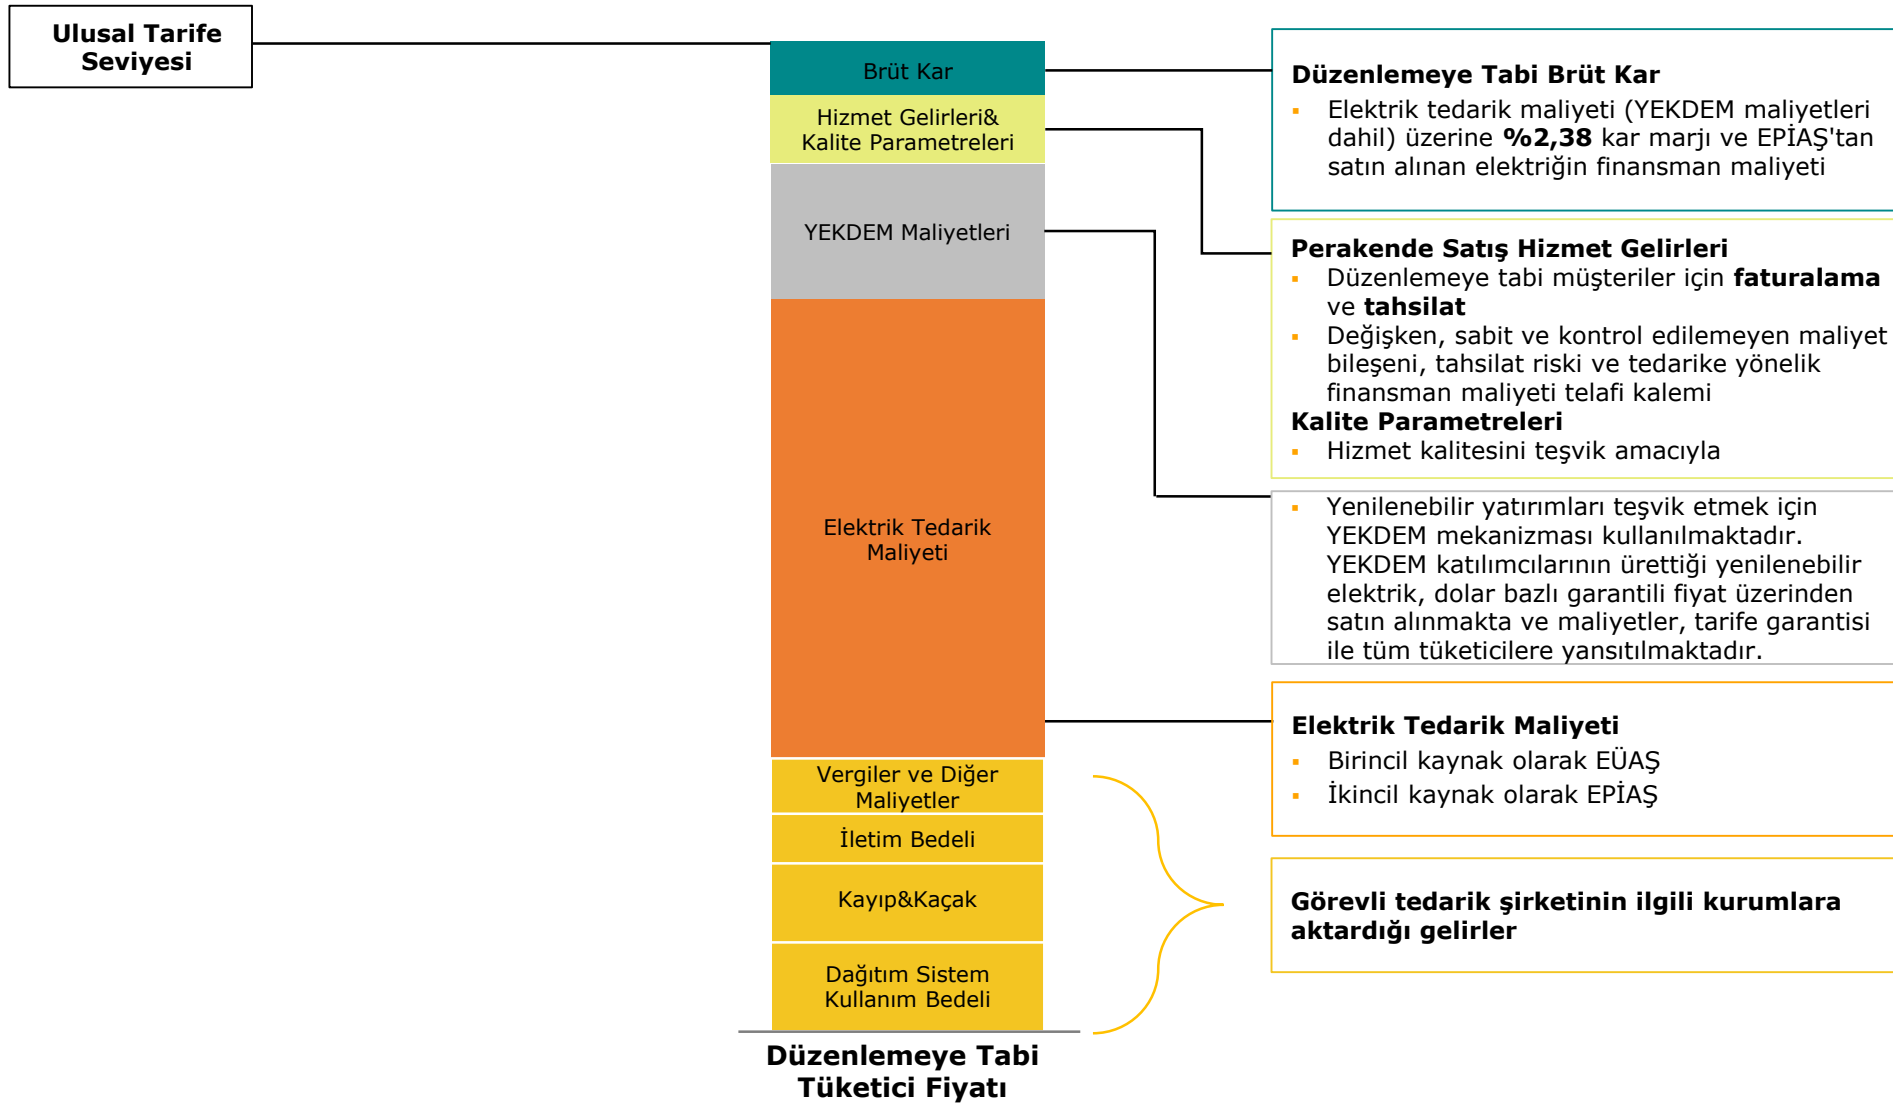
Ulusal Tarife Seviyesi

Brüt Kar

Hizmet Gelirleri& Kalite Parametreleri

YEKDEM Maliyetleri

Elektrik Tedarik Maliyeti

Vergiler ve Diğer Maliyetler

İletim Bedeli

Kayıp&Kaçak

Dağıtım Sistem Kullanım Bedeli

Düzenlemeye Tabi Tüketici Fiyatı

**Düzenlemeye Tabi Brüt Kar**
- Elektrik tedarik maliyeti (YEKDEM maliyetleri dahil) üzerine **%2,38** kar marjı ve EPİAŞ'tan satın alınan elektriğin finansman maliyeti

**Perakende Satış Hizmet Gelirleri**
- Düzenlemeye tabi müşteriler için **faturalama** ve **tahsilat**
- Değişken, sabit ve kontrol edilemeyen maliyet bileşeni, tahsilat riski ve tedarike yönelik finansman maliyeti telafi kalemi

**Kalite Parametreleri**
- Hizmet kalitesini teşvik amacıyla

- Yenilenebilir yatırımları teşvik etmek için YEKDEM mekanizması kullanılmaktadır. YEKDEM katılımcılarının ürettiği yenilenebilir elektrik, dolar bazlı garantili fiyat üzerinden satın alınmakta ve maliyetler, tarife garantisi ile tüm tüketicilere yansıtılmaktadır.

**Elektrik Tedarik Maliyeti**
- Birincil kaynak olarak EÜAŞ
- İkincil kaynak olarak EPİAŞ

**Görevli tedarik şirketinin ilgili kurumlara aktardığı gelirler**